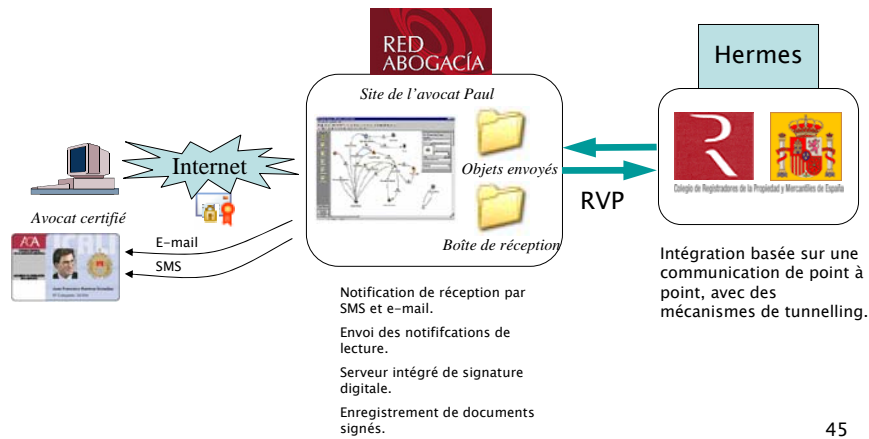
RED ABOGACÍA

Hermes

Site de l'avocat Paul

Internet

Objets envoyés

RVP

Colegio de Registradores de la Propiedad y Mercantiles de España

Avocat certifié

E-mail

SMS

Boîte de réception

Intégration basée sur une communication de point à point, avec des mécanismes de tunnelling.

Notification de réception par SMS et e-mail.

Envoi des notififcations de lecture.

Serveur intégré de signature digitale.

Enregistrement de documents signés.

45